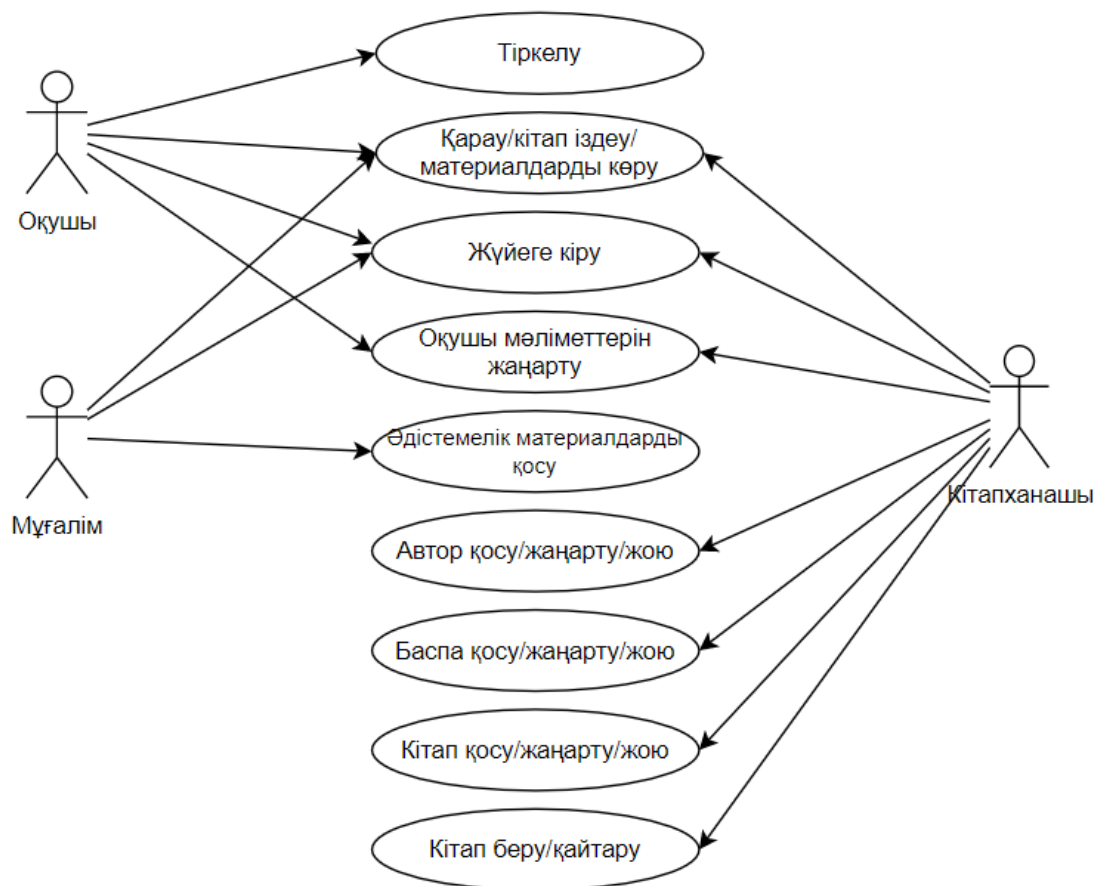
Оқушы

Мұғалім

Тіркелу

Қарау/кітап іздеу/ материалдарды көру

Жүйеге кіру

Оқушы мәліметтерін жаңарту

Әдістемелік материалдарды қосу

Автор қосу/жаңарту/жою

Баспа қосу/жаңарту/жою

Кітап қосу/жаңарту/жою

Кітап беру/қайтару

Кітапханашы